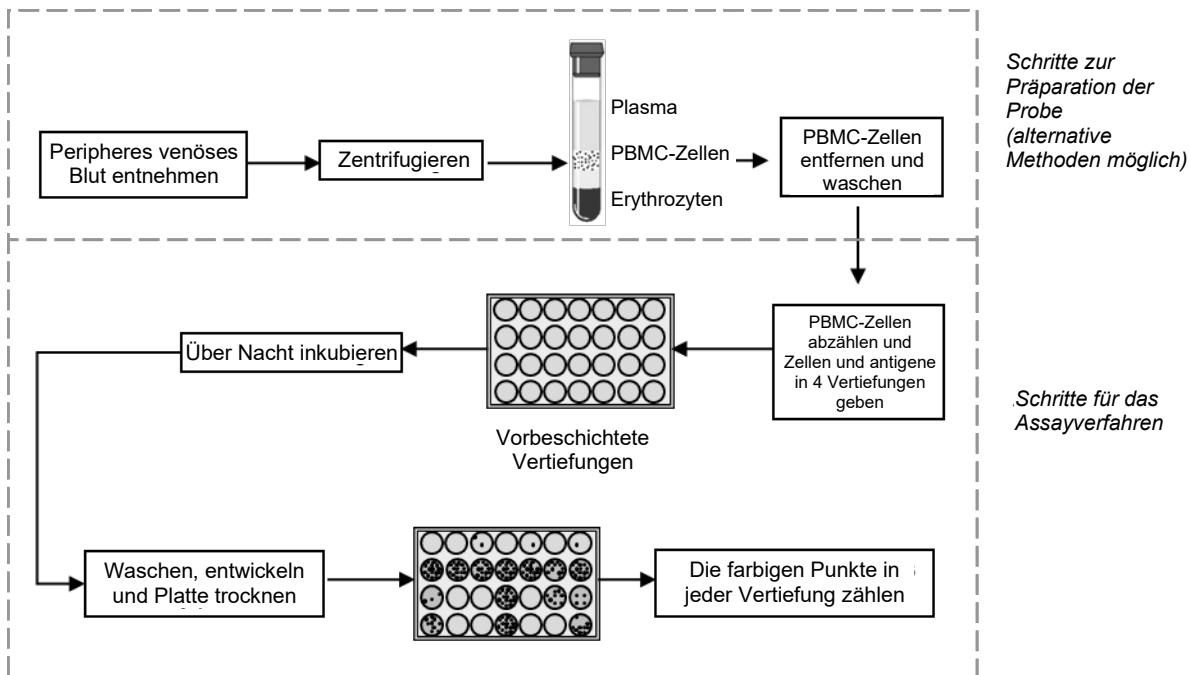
Schritte zur Präparation der Probe (alternative Methoden möglich)

Peripheres venöses Blut entnehmen

Zentrifugieren

Plasma

PBMC-Zellen

Erythrozyten

PBMC-Zellen entfernen und waschen

Schritte für das Assayverfahren

PBMC-Zellen abzählen und Zellen und antigene in 4 Vertiefungen geben

Vorbeschichtete Vertiefungen

Über Nacht inkubieren

Waschen, entwickeln und Platte trocknen

Die farbigen Punkte in jeder Vertiefung zählen